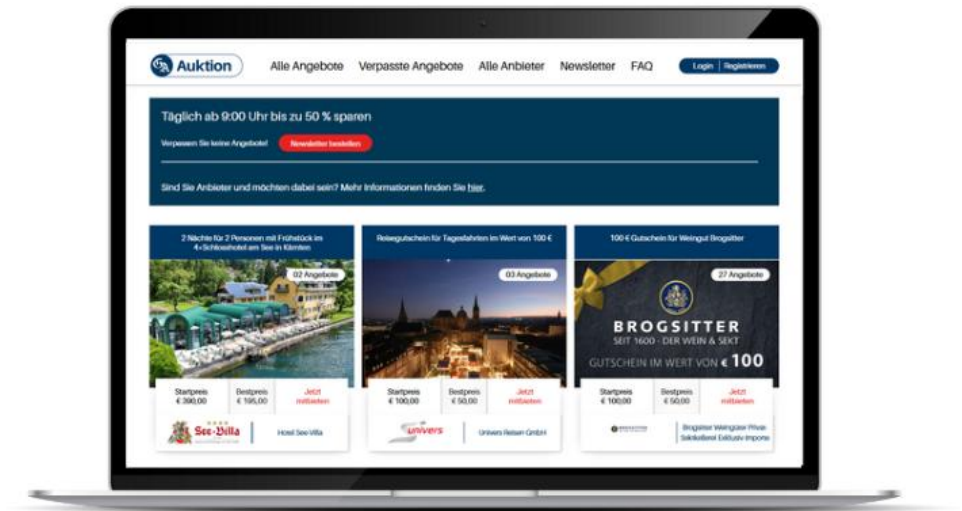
Auktion

Alle Angebote Verpasste Angebote Alle Anbieter Newsletter FAQ

Login | Registrieren

Täglich ab 9:00 Uhr bis zu 50 % sparen

Verpassen Sie keine Angebote! Newsletter bestellen

Sind Sie Anbieter und möchten dabei sein? Mehr Informationen finden Sie hier.

2 Nächte für 2 Personen mit Frühstück im 4*Schlosshotel am See in Kärnten

02 Angebote

| Startpreis € 390,00 | Bestpreis € 195,00 | Jetzt mitbieten |
|---|---|---|

See-Villa

Hotel See-Villa

Reisegutschein für Tagesfahrten im Wert von 100 €

03 Angebote

| Startpreis € 100,00 | Bestpreis € 50,00 | Jetzt mitbieten |
|---|---|---|

univers

Univers Reisen GmbH

100 € Gutschein für Weingut Brogsitter

27 Angebote

BROGSITTER
SEIT 1600 · DER WEIN & SEKT
GUTSCHEIN IM WERT VON € 100

| Startpreis € 100,00 | Bestpreis € 50,00 | Jetzt mitbieten |
|---|---|---|

BROGSITTER

Brogsitter Weingüter Privat-Sektkellerei Exklusiv Importe